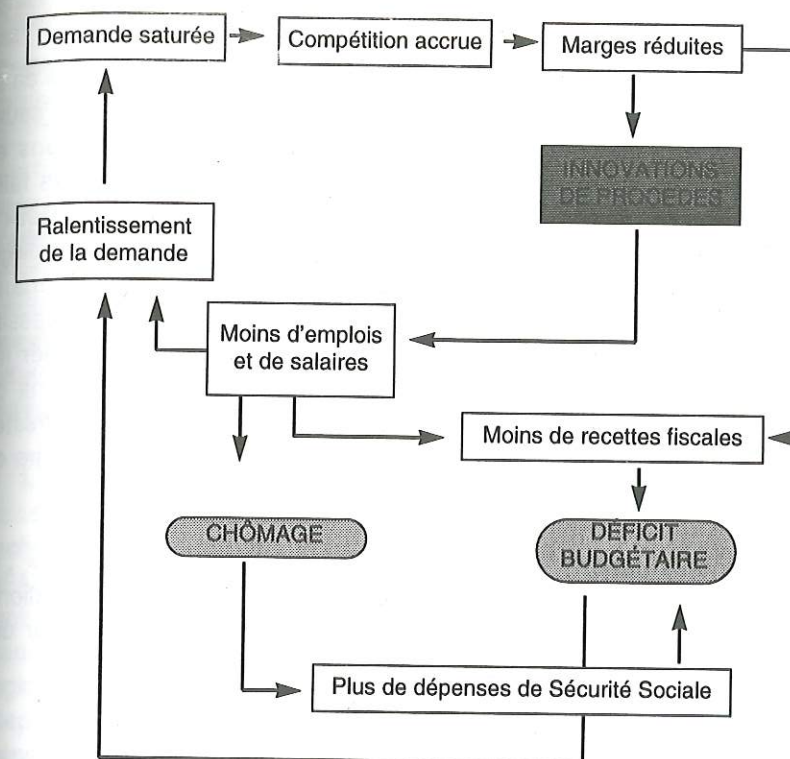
Demande saturée

Compétition accrue

Marges réduites

INNOVATIONS DE PROCEDES

Ralentissement de la demande

Moins d'emplois et de salaires

Moins de recettes fiscales

CHÔMAGE

DEFICIT BUDGÉTAIRE

Plus de dépenses de Sécurité Sociale